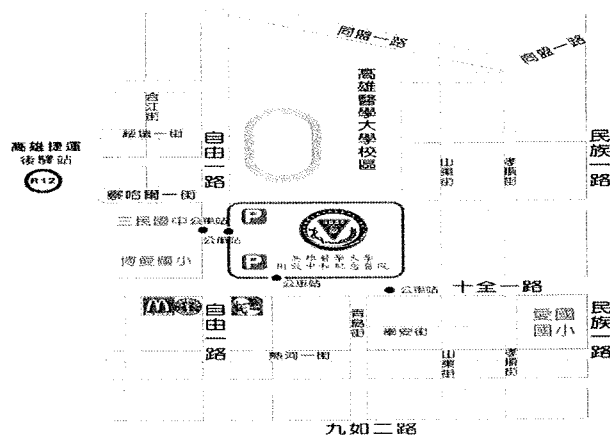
同盟一路

同盟一路

高雄醫學大學校園

高雄捷運
後驛站
R12

自由一路

民族一路

台江街

瑞源一街

山東街

孝順街

鼎泰一街

三民國中公車站

公車站

P

P

高雄醫學大學
附設中和紀念醫院

博愛國小

公車站

公車站

十全一路

自由一路

民族一路

青島街

南京街

愛國國小

山東街

孝順街

熱河一街

九如二路